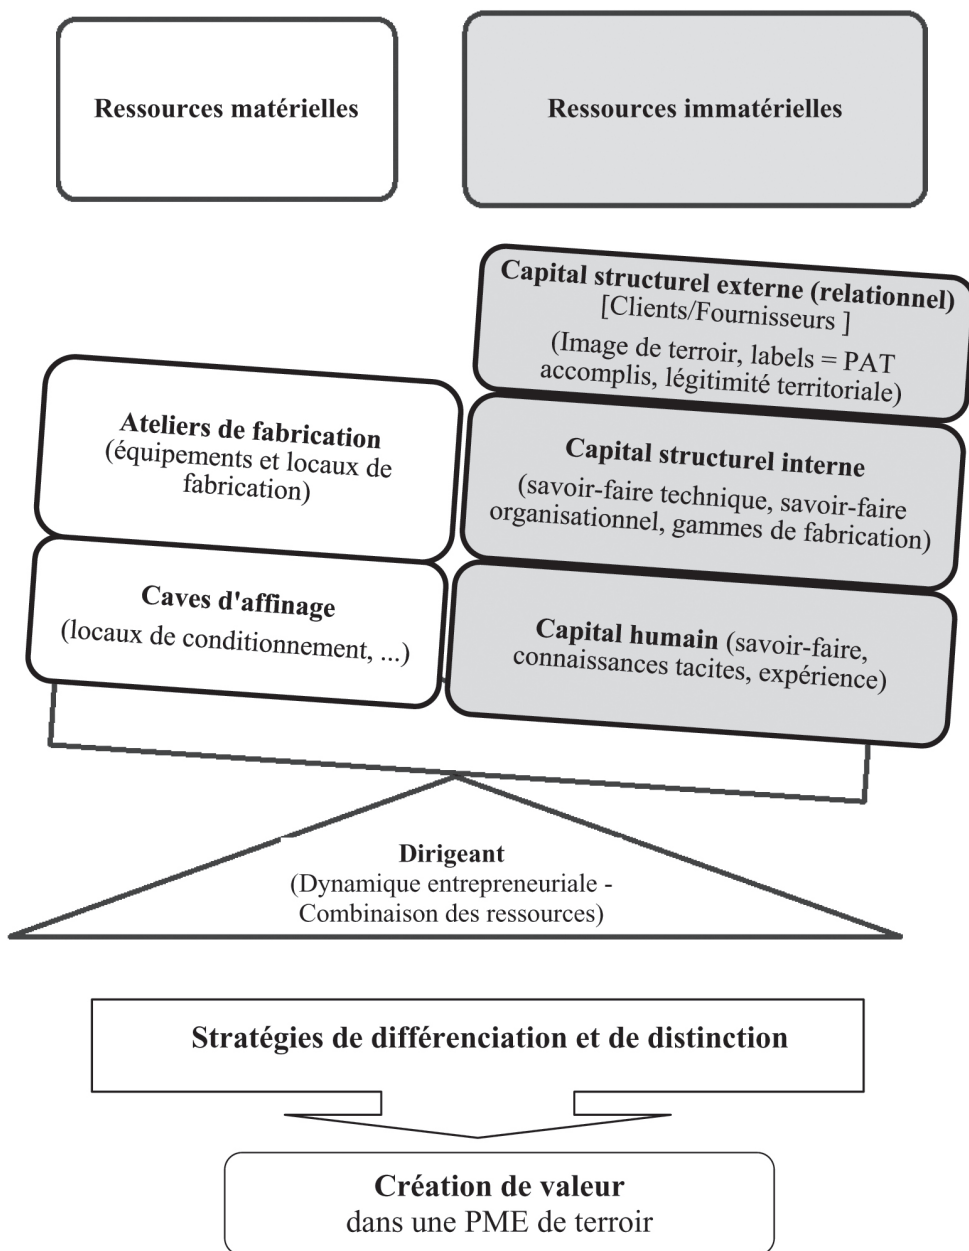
Ressources matérielles

Ressources immatérielles

Capital structurel externe (relationnel)
[Clients/Fournisseurs ]
(Image de terroir, labels = PAT accomplis, légitimité territoriale)

Ateliers de fabrication
(équipements et locaux de fabrication)

Capital structurel interne
(savoir-faire technique, savoir-faire organisationnel, gammes de fabrication)

Caves d'affinage
(locaux de conditionnement, ...)

Capital humain (savoir-faire, connaissances tacites, expérience)

Dirigeant
(Dynamique entrepreneuriale - Combinaison des ressources)

Stratégies de différenciation et de distinction

Création de valeur
dans une PME de terroir